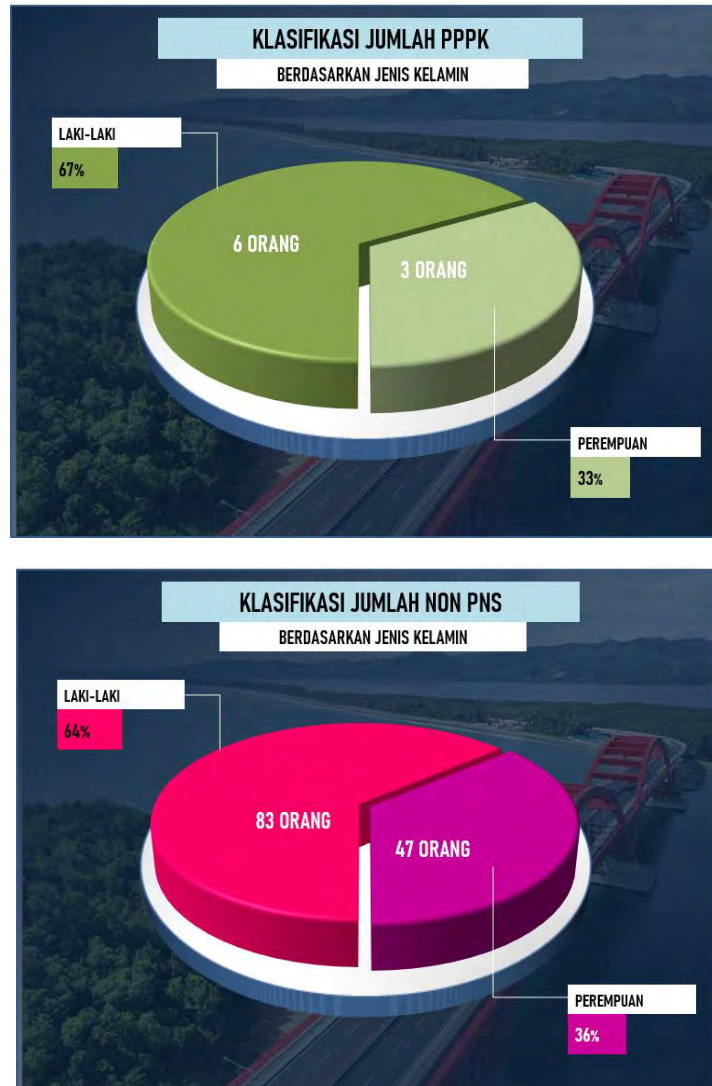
KLASIFIKASI JUMLAH PPPK
BERDASARKAN JENIS KELAMIN

LAKI-LAKI
67%

6 ORANG

3 ORANG

PEREMPUAN
33%

KLASIFIKASI JUMLAH NON PNS
BERDASARKAN JENIS KELAMIN

LAKI-LAKI
64%

83 ORANG

47 ORANG

PEREMPUAN
36%